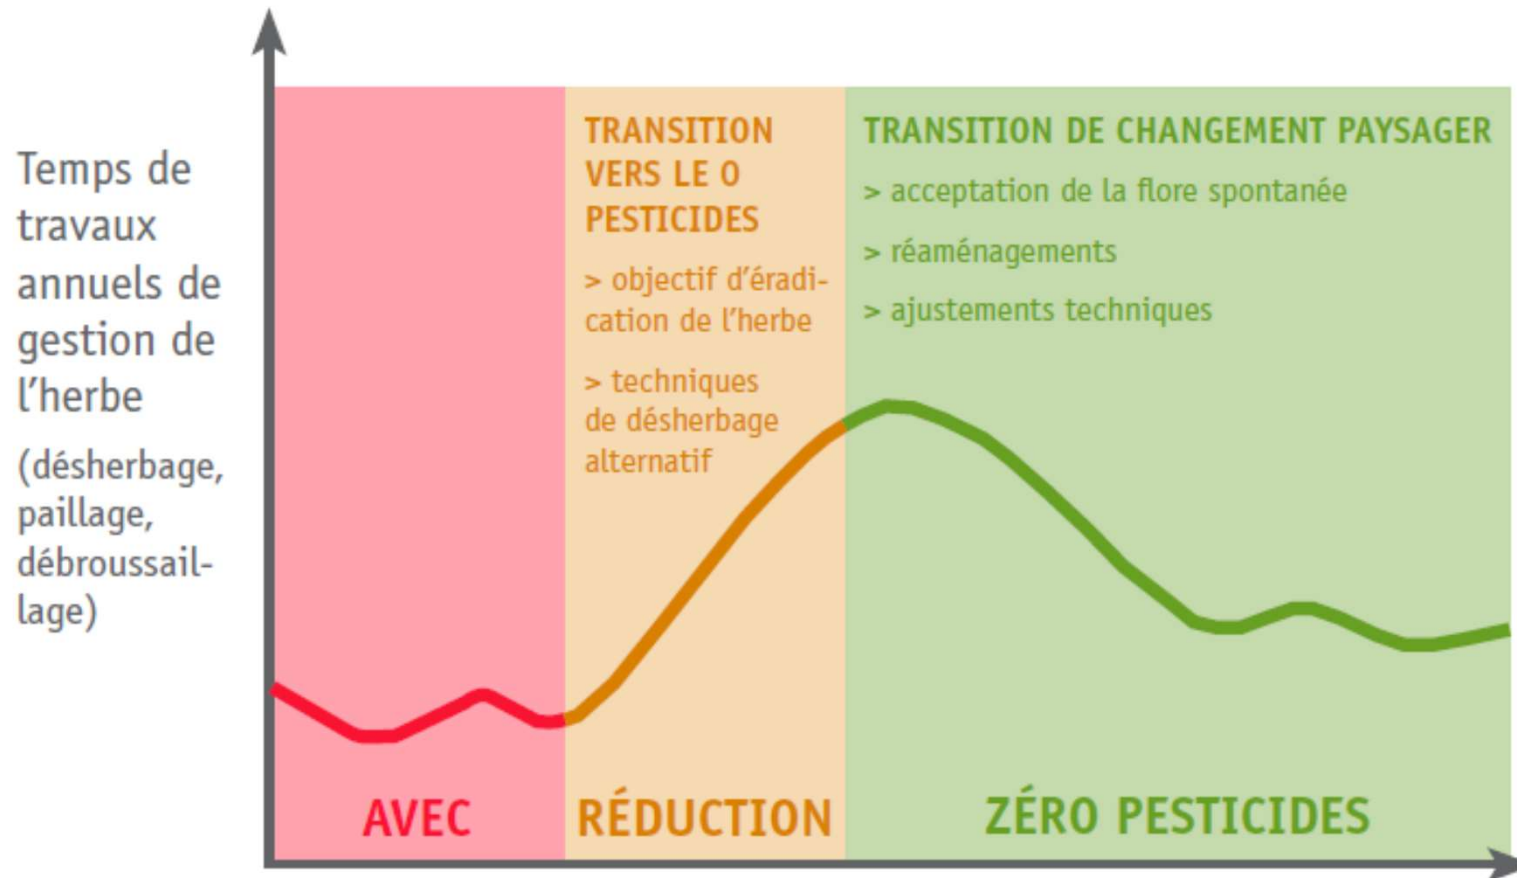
Temps de travaux annuels de gestion de l'herbe

(désherbage, paillage, débroussaillage)

TRANSITION VERS LE 0 PESTICIDES

> objectif d'éradication de l'herbe

> techniques de désherbage alternatif

TRANSITION DE CHANGEMENT PAYSAGER

> acceptation de la flore spontanée

> réaménagements

> ajustements techniques

AVEC

RÉDUCTION

ZÉRO PESTICIDES